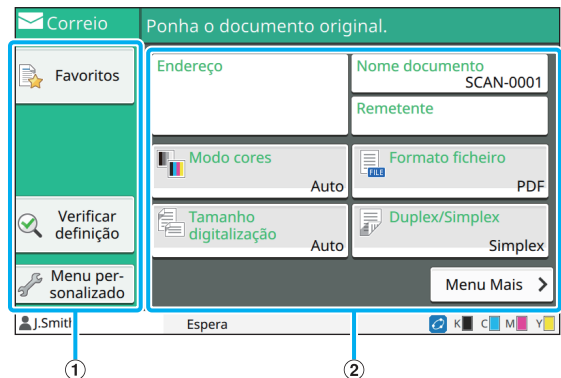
Correio

Ponha o documento original.

Favoritos

Verificar definição

Menu personalizado

Endereço

Nome documento
SCAN-0001

Remetente

Modo cores
Auto

Formato ficheiro
PDF

Tamanho digitalização
Auto

Duplex/Simplex
Simplex

Menu Mais

J.Smith

Espera

K C M Y

①

②